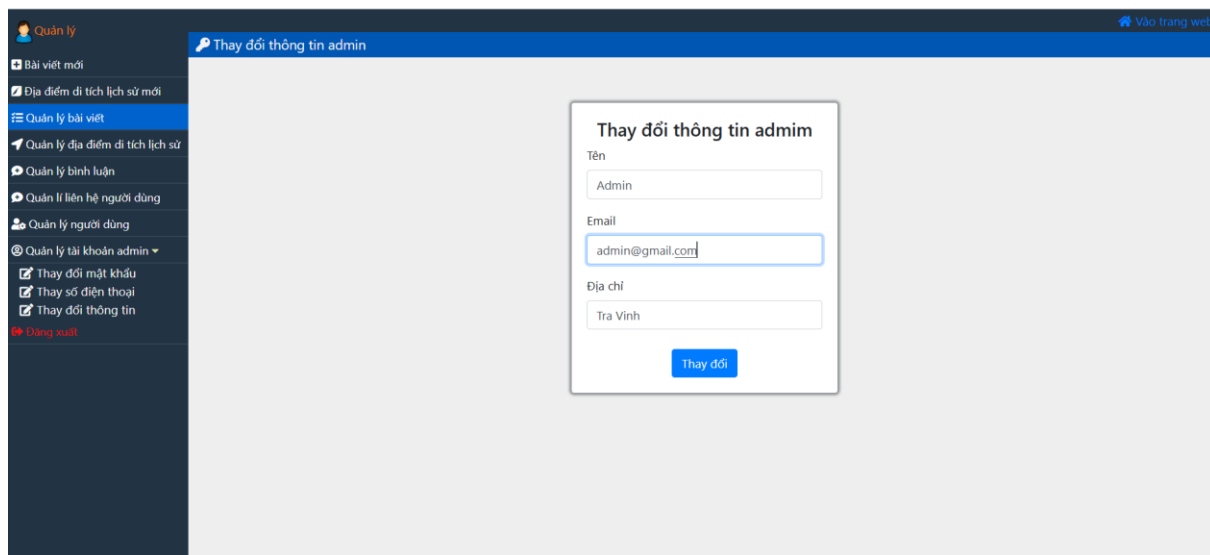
Quản lý

Vào trang web

Bài viết mới
Địa điểm di tích lịch sử mới
Quản lý bài viết
Quản lý địa điểm di tích lịch sử
Quản lý bình luận
Quản lí liên hệ người dùng
Quản lý người dùng
Quản lý tài khoản admin
Thay đổi mật khẩu
Thay số điện thoại
Thay đổi thông tin
Đăng xuất

Thay đổi thông tin admin

Thay đổi thông tin admim

Tên
Admin

Email
admin@gmail.com

Địa chỉ
Tra Vinh

Thay đổi